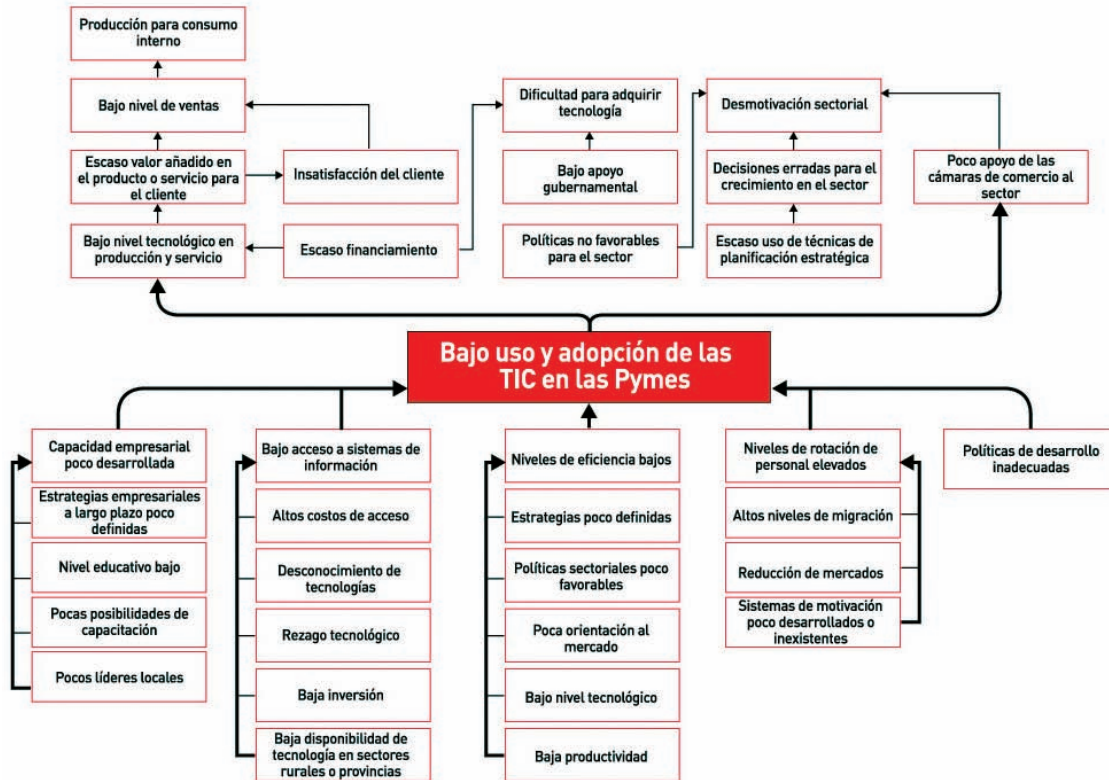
Producción para consumo interno

Bajo nivel de ventas

Escaso valor añadido en el producto o servicio para el cliente

Insatisfacción del cliente

Bajo nivel tecnológico en producción y servicio

Escaso financiamiento

Dificultad para adquirir tecnología

Bajo apoyo gubernamental

Políticas no favorables para el sector

Desmotivación sectorial

Decisiones erradas para el crecimiento en el sector

Escaso uso de técnicas de planificación estratégica

Poco apoyo de las cámaras de comercio al sector

Bajo uso y adopción de las TIC en las Pymes

Capacidad empresarial poco desarrollada

Estrategias empresariales a largo plazo poco definidas

Nivel educativo bajo

Pocas posibilidades de capacitación

Pocos líderes locales

Bajo acceso a sistemas de información

Altos costos de acceso

Desconocimiento de tecnologías

Rezago tecnológico

Baja inversión

Baja disponibilidad de tecnología en sectores rurales o provincias

Niveles de eficiencia bajos

Estrategias poco definidas

Políticas sectoriales poco favorables

Poca orientación al mercado

Bajo nivel tecnológico

Baja productividad

Niveles de rotación de personal elevados

Altos niveles de migración

Reducción de mercados

Sistemas de motivación poco desarrollados o inexistentes

Políticas de desarrollo inadecuadas